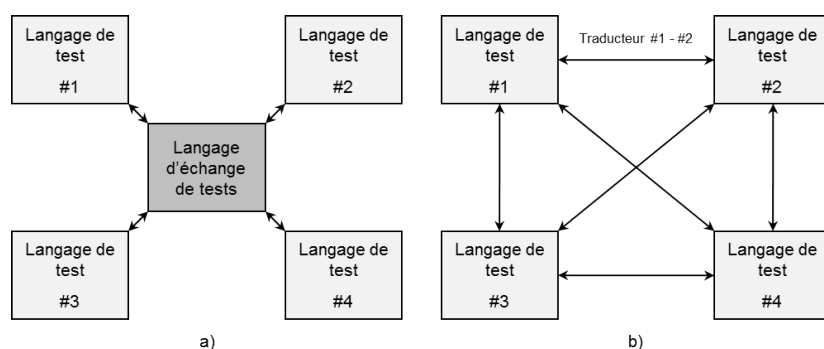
Langage de test
#1

Langage de test
#2

Langage d'échange de tests

Langage de test
#3

Langage de test
#4

a)

Langage de test
#1

Traducteur #1 - #2

Langage de test
#2

Langage de test
#3

Langage de test
#4

b)